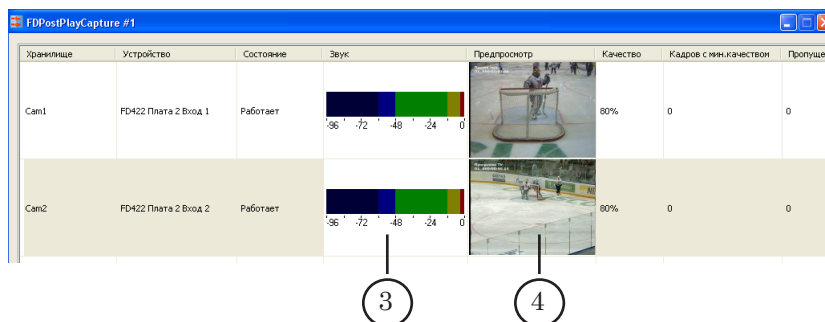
FDPostPlayCapture #1

| Хранилище | Устройство | Состояние | Звук | Предпросмотр | Качество | Кадров с мин.качеством | Пропуще |
|---|---|---|---|---|---|---|---|
| Cam1 | FD422 Плата 2 Вход 1 | Работает | -96 -72 -48 -24 0 | | 80% | 0 | 0 |
| Cam2 | FD422 Плата 2 Вход 2 | Работает | -96 -72 -48 -24 0 | | 80% | 0 | 0 |

3

4